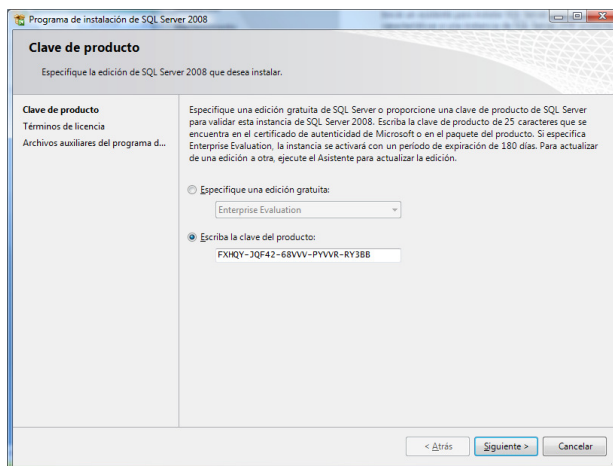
Programa de instalación de SQL Server 2008

Clave de producto

Especifique la edición de SQL Server 2008 que desea instalar.

Clave de producto
Términos de licencia
Archivos auxiliares del programa d...

Especifique una edición gratuita de SQL Server o proporcione una clave de producto de SQL Server para validar esta instancia de SQL Server 2008. Escriba la clave de producto de 25 caracteres que se encuentra en el certificado de autenticidad de Microsoft o en el paquete del producto. Si especifica Enterprise Evaluation, la instancia se activará con un período de expiración de 180 días. Para actualizar de una edición a otra, ejecute el Asistente para actualizar la edición.

Especifique una edición gratuita:

Enterprise Evaluation

Escriba la clave del producto:

FXHQY-JQF42-68VVV-PYVVR-RY3BB

< Atrás

Siguiente >

Cancelar